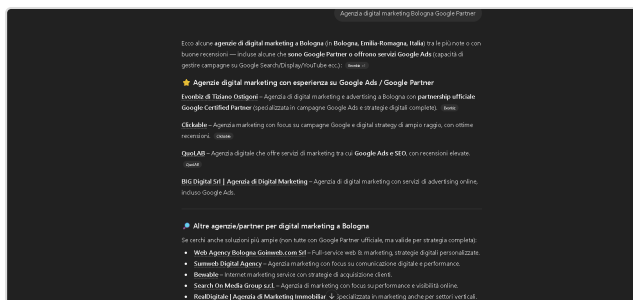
Agenzia digital marketing Bologna Google Partner

Ecco alcune agenzie di digital marketing a Bologna (in Bologna, Emilia-Romagna, Italia) tra le più note o con buone recensioni — incluse alcune che sono Google Partner o offrono servizi Google Ads (capacità di gestire campagne su Google Search/Display/YouTube ecc.): Bookla +1

⭐ Agenzie digital marketing con esperienza su Google Ads / Google Partner

Evonbiz di Tiziano Ostigoni – Agenzia di digital marketing e advertising a Bologna con partnership ufficiale Google Certified Partner (specializzata in campagne Google Ads e strategie digitali complete). Evonbiz

Clickable – Agenzia marketing con focus su campagne Google e digital strategy di ampio raggio, con ottime recensioni. Clickable

QuoLAB – Agenzia digitale che offre servizi di marketing tra cui Google Ads e SEO, con recensioni elevate. QuoLAB

BIG Digital Srl | Agenzia di Digital Marketing – Agenzia di digital marketing con servizi di advertising online, incluso Google Ads.

🔎 Altre agenzie/partner per digital marketing a Bologna

Se cerchi anche soluzioni più ampie (non tutte con Google Partner ufficiale, ma valide per strategia completa):

- Web Agency Bologna Goinweb.com Srl – Full-service web & marketing, strategie digitali personalizzate.
- Sumweb Digital Agency – Agenzia marketing con focus su comunicazione digitale e performance.
- Bewable – Internet marketing service con strategie di acquisizione clienti.
- Search On Media Group s.r.l. – Agenzia di marketing con focus su performance e visibilità online.
- RealDigitale | Agenzia di Marketing Immobiliar ↓ specializzata in marketing anche per settori verticali.